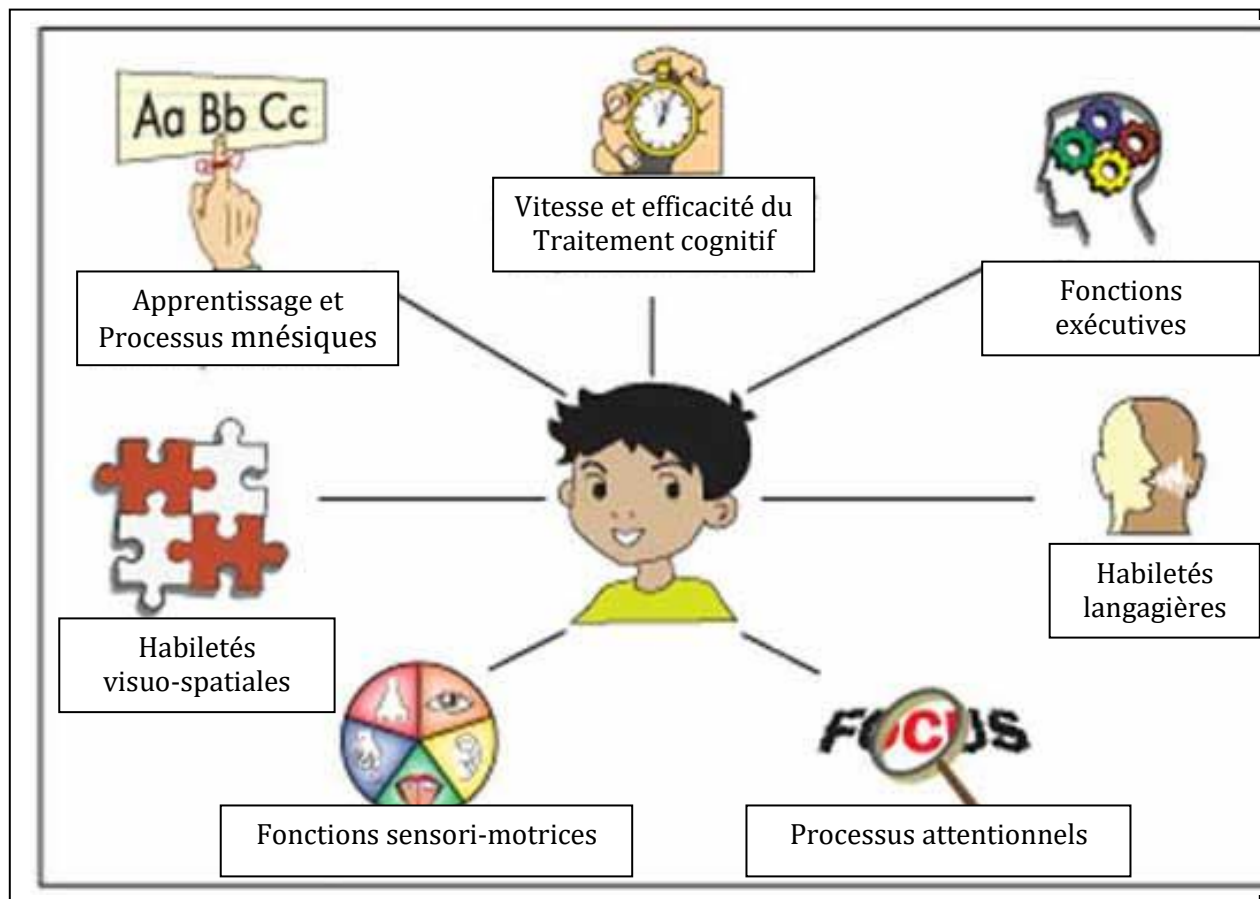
Aa Bb Cc

Vitesse et efficacité du Traitement cognitif

Apprentissage et Processus mnésiques

Fonctions exécutives

Habiletés langagières

Habiletés visuo-spatiales

FOCUS

Fonctions sensori-motrices

Processus attentionnels